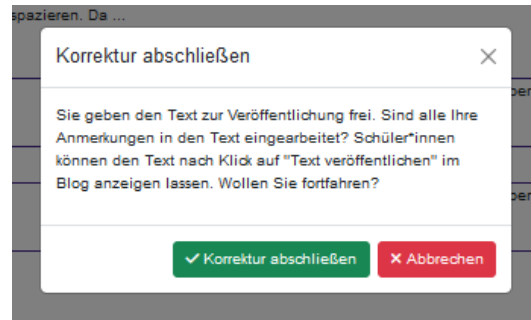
spazieren. Da ...

Korrektur abschließen

×

Sie geben den Text zur Veröffentlichung frei. Sind alle Ihre Anmerkungen in den Text eingearbeitet? Schüler*innen können den Text nach Klick auf "Text veröffentlichen" im Blog anzeigen lassen. Wollen Sie fortfahren?

✓ Korrektur abschließen

✕ Abbrechen